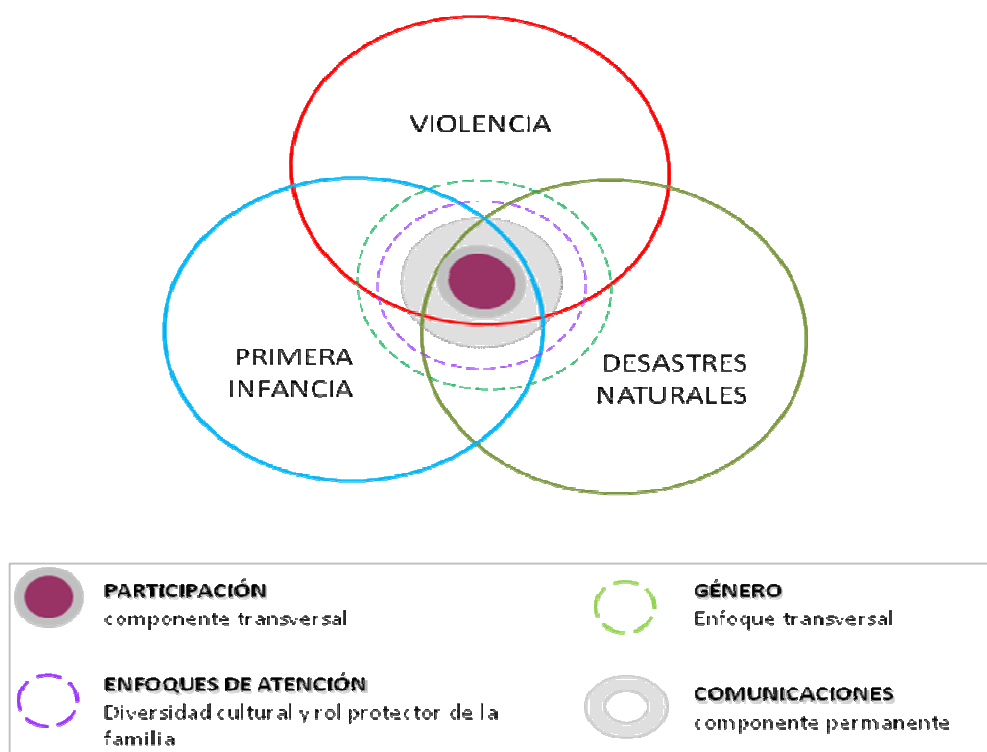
VIOLENCIA

PRIMERA INFANCIA

DESASTRES NATURALES

PARTICIPACIÓN
componente transversal

GÉNERO
Enfoque transversal

ENFOQUES DE ATENCIÓN
Diversidad cultural y rol protector de la familia

COMUNICACIONES
componente permanente